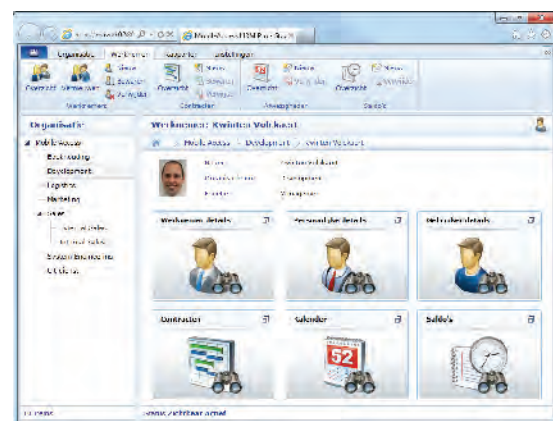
Organisatie Werknemer Kalender Instellingen

Overzicht Werknemer Wijzigen Verwijderen Toevoegen

Werknemer

Overzicht Nieuw Wijzigen Verwijderen

Contracten

Overzicht Nieuw Wijzigen

Afwezigheden

Overzicht Nieuw Wijzigen

Saldo's

Organisatie

Mobile Access
Boekhouding
Development
Logistiek
Marketing
Sales
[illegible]
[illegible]
Systeembeheer
Directie

Werknemer: Kwinten Volkaert

Mobile Access > Development > Kwinten Volkaert

Naam: Kwinten Volkaert
Functie: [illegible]
Functie: Manager

Werknemer details

Persoonlijke details

Netwerkdetails

Contracten

Kalender

Saldo's

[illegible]